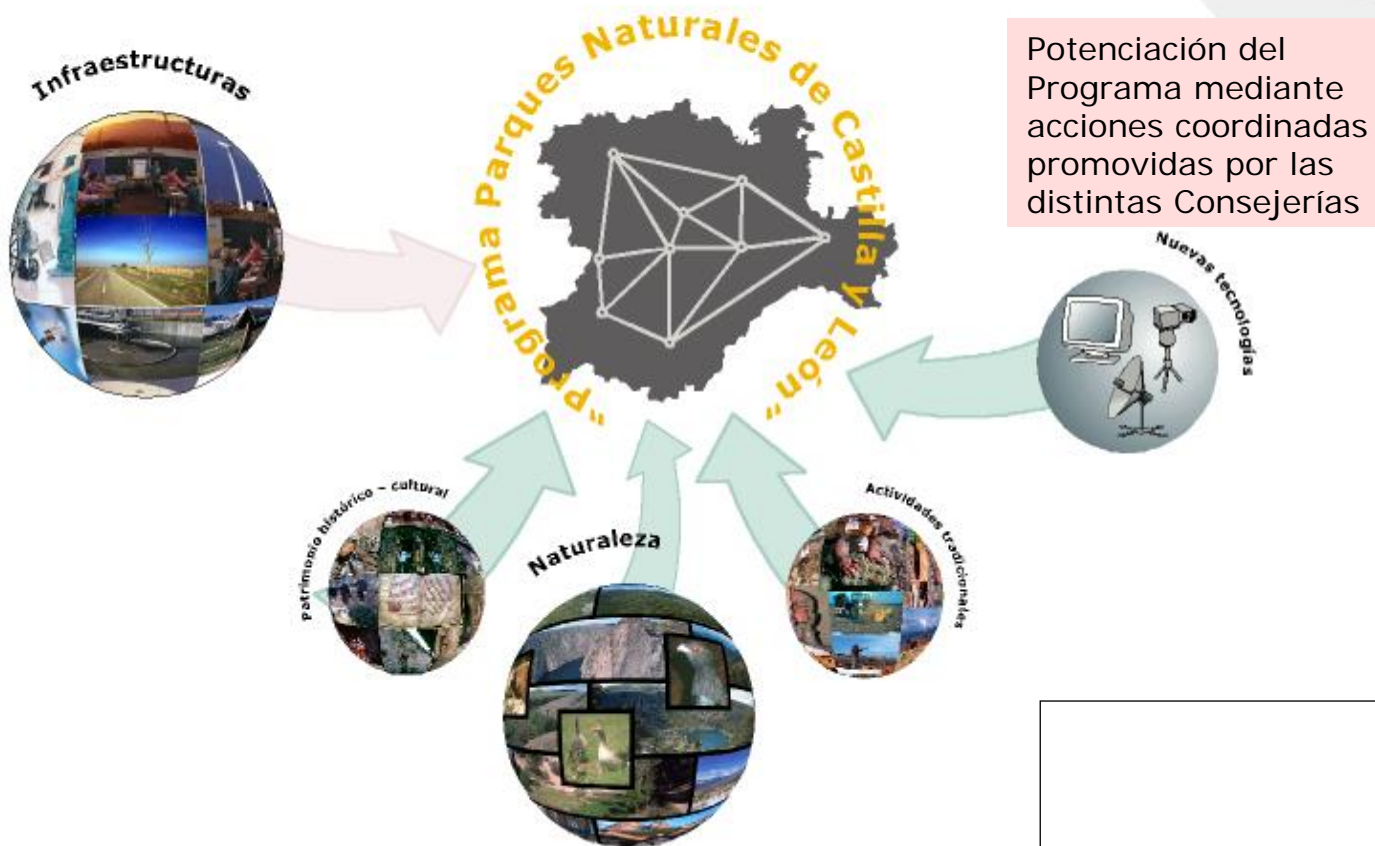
Infraestructuras

"Programa Parques Naturales de Castilla y León"

Potenciación del Programa mediante acciones coordinadas promovidas por las distintas Consejerías

Nuevas tecnologías

Patrimonio histórico - cultural

Naturaleza

Actividades tradicionales